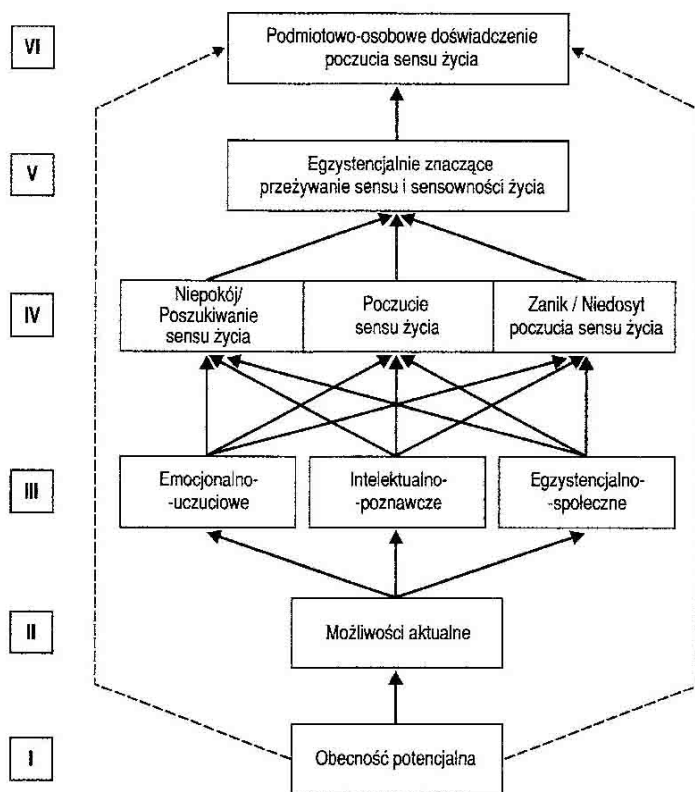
VI

Podmiotowo-osobowe doświadczenie poczucia sensu życia

V

Egzystencjalnie znaczące przeżywanie sensu i sensowności życia

IV

Niepokój/ Poszukiwanie sensu życia

Poczucie sensu życia

Zanik / Niedosyt poczucia sensu życia

III

Emocjonalno-uczuciowe

Intelektualno-poznawcze

Egzystencjalno-społeczne

II

Możliwości aktualne

I

Obecność potencjalna